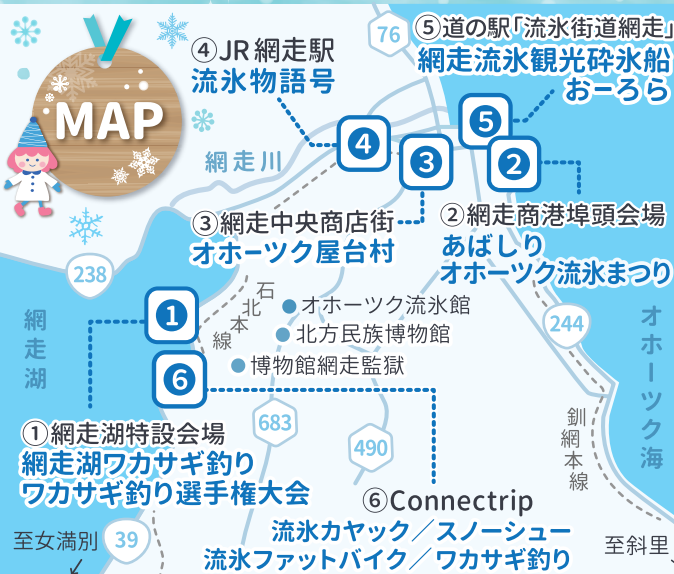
MAP

④JR網走駅
流氷物語号

⑤道の駅「流氷街道網走」
網走流氷観光砕氷船
おーろら

76

5
4
3
2
1
6

網走川

③網走中央商店街
オホーツク屋台村

②網走商港埠頭会場
あばしり
オホーツク流氷まつり

238

石北本線

オホーツク流氷館
北方民族博物館
博物館網走監獄

網走湖

244

オホーツク海

釧網本線

683

490

①網走湖特設会場
網走湖ワカサギ釣り
ワカサギ釣り選手権大会

⑥Connectrip
流氷カヤック／スノーシュー
流氷ファットバイク／ワカサギ釣り

至女満別

39

至斜里